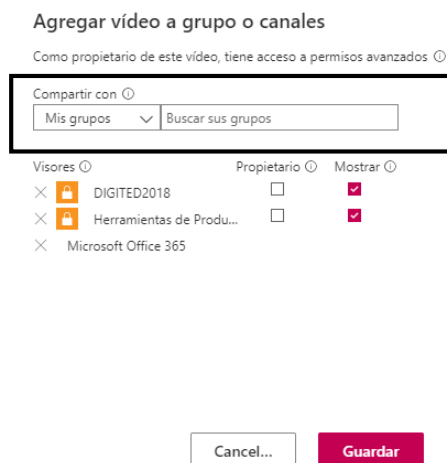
Agregar vídeo a grupo o canales

Como propietario de este vídeo, tiene acceso a permisos avanzados ⓘ

Compartir con ⓘ

Mis grupos

Buscar sus grupos

| Visores ⓘ | Propietario ⓘ | Mostrar ⓘ |
|---|---|---|
| × DIGITED2018 | ☐ | ☑ |
| × Herramientas de Produ... | ☐ | ☑ |
| × Microsoft Office 365 | | |

Cancel...

Guardar